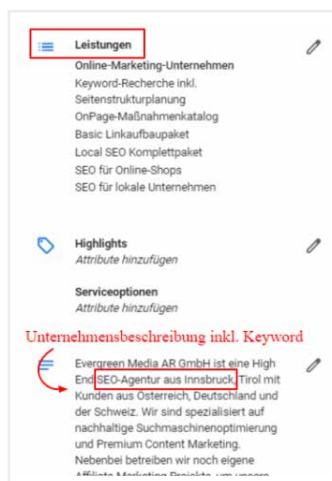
Leistungen

Online-Marketing-Unternehmen
Keyword-Recherche inkl.
Seitenstrukturplanung
OnPage-Maßnahmenkatalog
Basic Linkaufbaupaket
Local SEO Komplettpaket
SEO für Online-Shops
SEO für lokale Unternehmen

Highlights
Attribute hinzufügen

Serviceoptionen
Attribute hinzufügen

Unternehmensbeschreibung inkl. Keyword

Evergreen Media AR GmbH ist eine High End SEO-Agentur aus Innsbruck, Tirol mit Kunden aus Österreich, Deutschland und der Schweiz. Wir sind spezialisiert auf nachhaltige Suchmaschinenoptimierung und Premium Content Marketing. Nebenbei betreiben wir noch eigene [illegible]